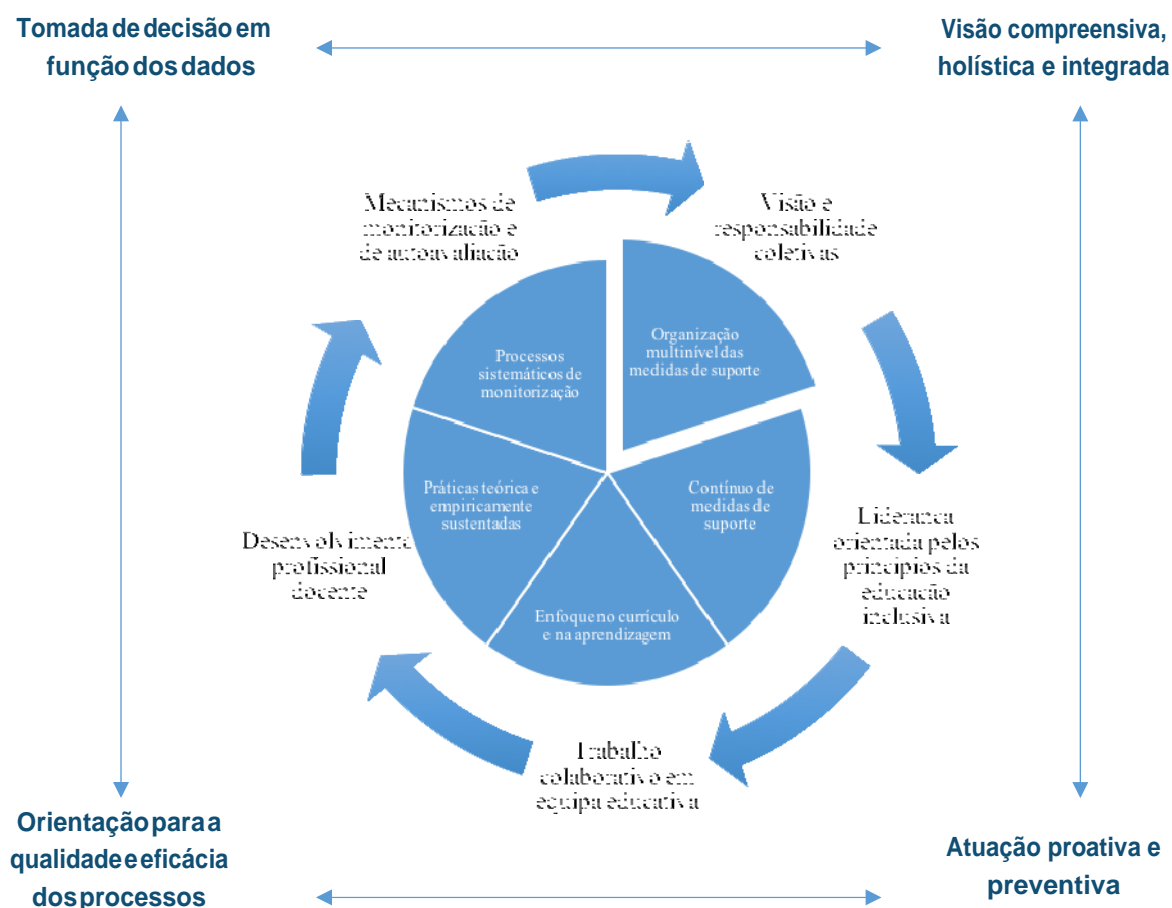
Tomada de decisão em função dos dados

Visão compreensiva, holística e integrada

Mecanismos de monitorização e de autoavaliação

Visão e responsabilidade coletivas

Processos sistemáticos de monitorização

Organização multinível das medidas de suporte

Práticas teórica e empiricamente sustentadas

Contínuo de medidas de suporte

Liderança orientada pelos princípios da educação inclusiva

Desenvolvimento profissional docente

Enfoque no currículo e na aprendizagem

Trabalho colaborativo em equipa educativa

Orientação para a qualidade e eficácia dos processos

Atuação proativa e preventiva